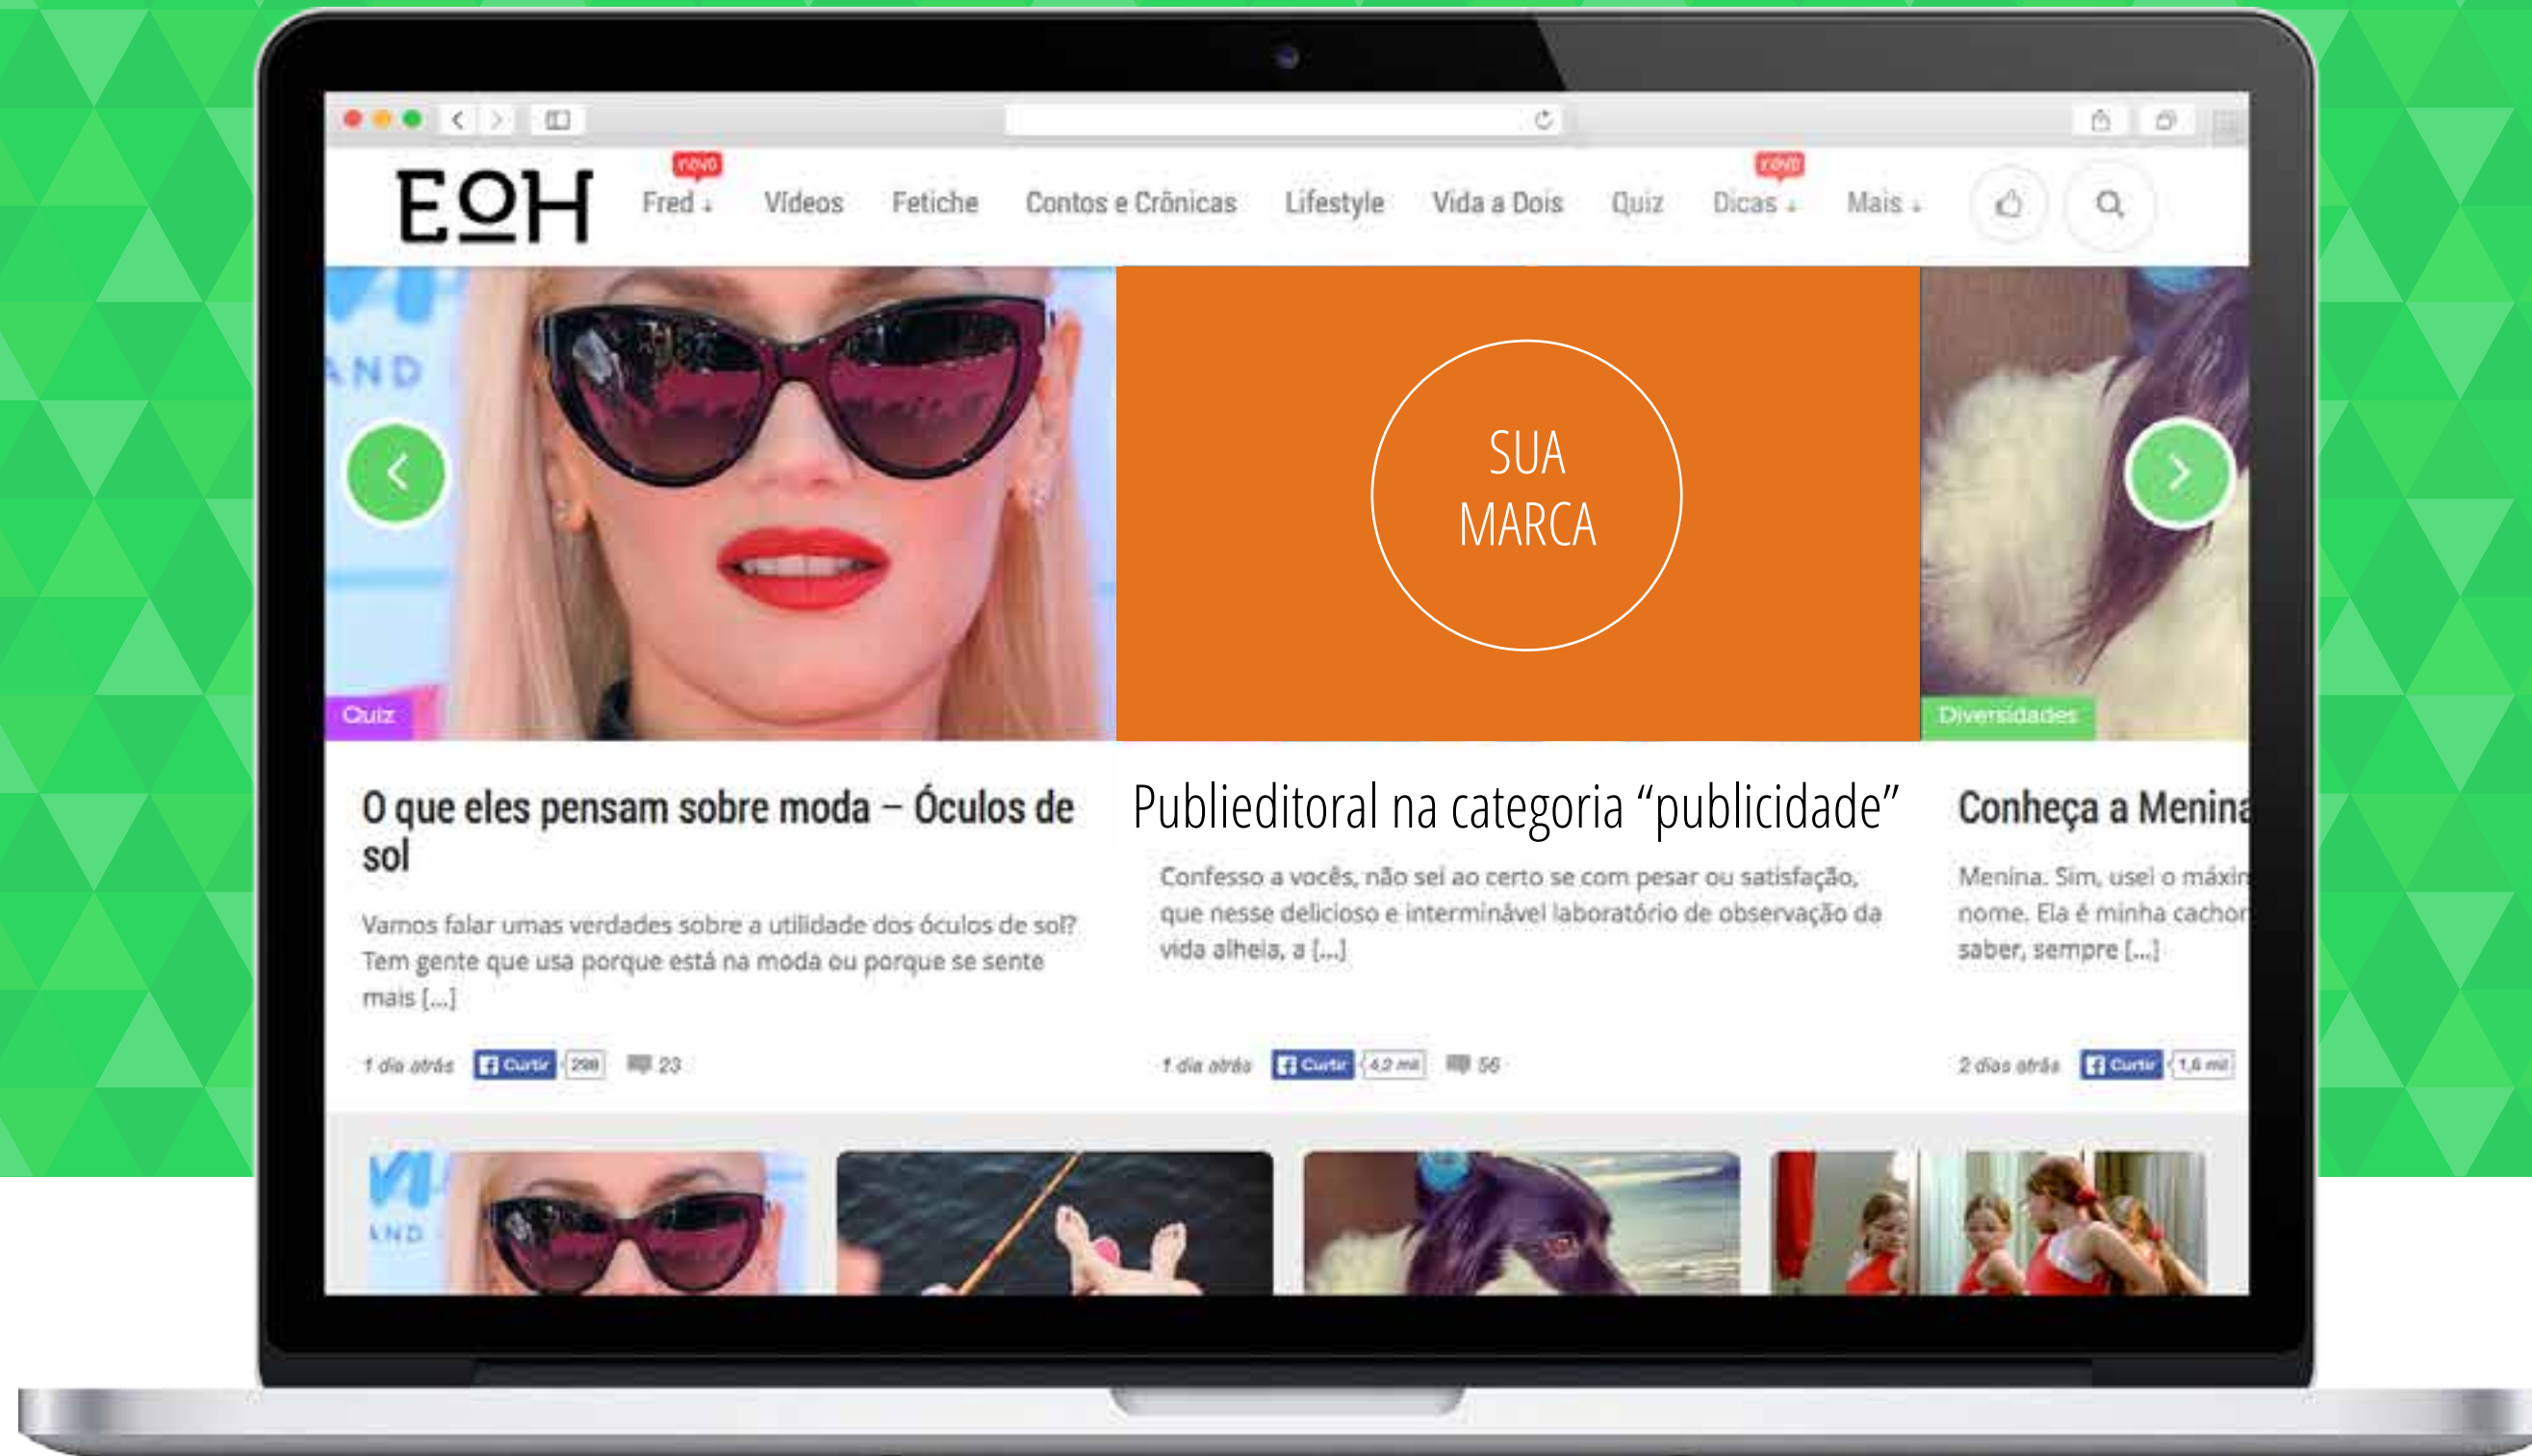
EOH

novo
Fred
Vídeos
Fetiche
Contos e Crônicas
Lifestyle
Vida a Dois
Quiz
novo
Dicas
Mais

Quiz

SUA MARCA

Diversidades

O que eles pensam sobre moda – Óculos de sol

Vamos falar umas verdades sobre a utilidade dos óculos de sol? Tem gente que usa porque está na moda ou porque se sente mais [...]

1 dia atrás Curtir 298 23

Publieditoral na categoria "publicidade"

Confesso a vocês, não sei ao certo se com pesar ou satisfação, que nesse delicioso e interminável laboratório de observação da vida alheia, a [...]

1 dia atrás Curtir 4,2 mil 56

Conheça a Menina

Menina. Sim, usei o máxi nome. Ela é minha cachor saber, sempre [...]

2 dias atrás Curtir 1,6 mil